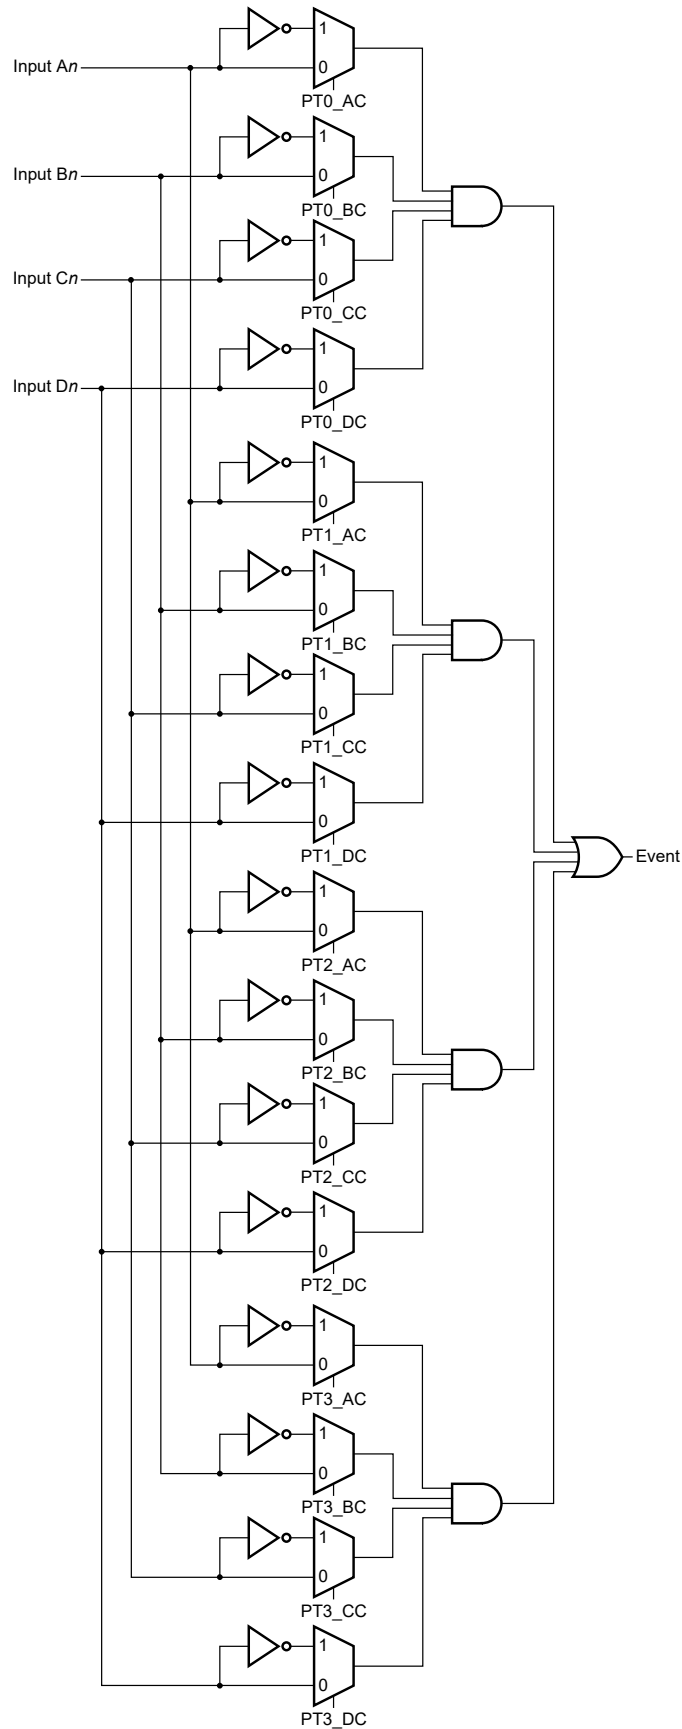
Input A$n$
Input B$n$
Input C$n$
Input D$n$

1
0
PT0_AC
1
0
PT0_BC
1
0
PT0_CC
1
0
PT0_DC
1
0
PT1_AC
1
0
PT1_BC
1
0
PT1_CC
1
0
PT1_DC
1
0
PT2_AC
1
0
PT2_BC
1
0
PT2_CC
1
0
PT2_DC
1
0
PT3_AC
1
0
PT3_BC
1
0
PT3_CC
1
0
PT3_DC

Event